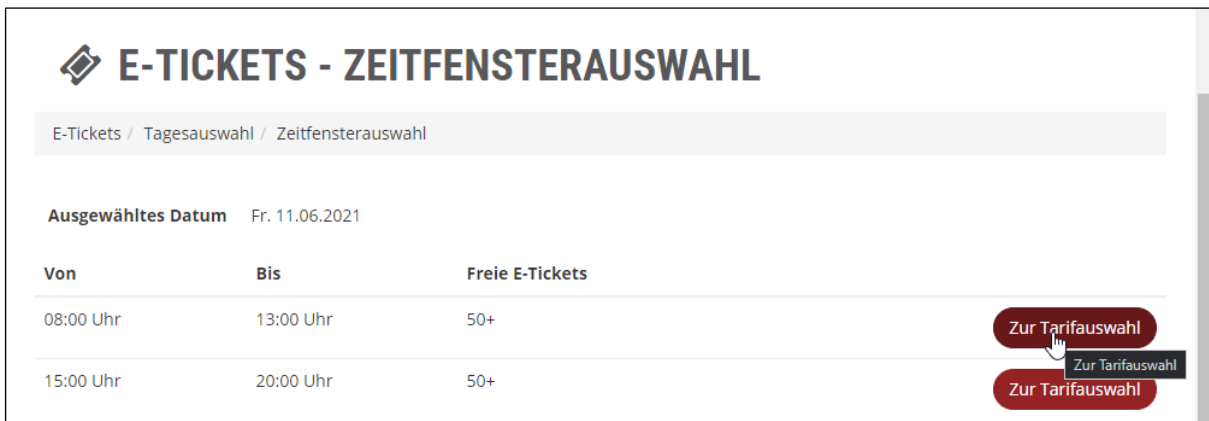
E-TICKETS - ZEITFENSTERAUSWAHL

E-Tickets / Tagesauswahl / Zeitfensterauswahl

Ausgewähltes Datum Fr. 11.06.2021

| Von | Bis | Freie E-Tickets | |
|---|---|---|---|
| 08:00 Uhr | 13:00 Uhr | 50+ | Zur Tarifauswahl |
| 15:00 Uhr | 20:00 Uhr | 50+ | Zur Tarifauswahl |

Zur Tarifauswahl